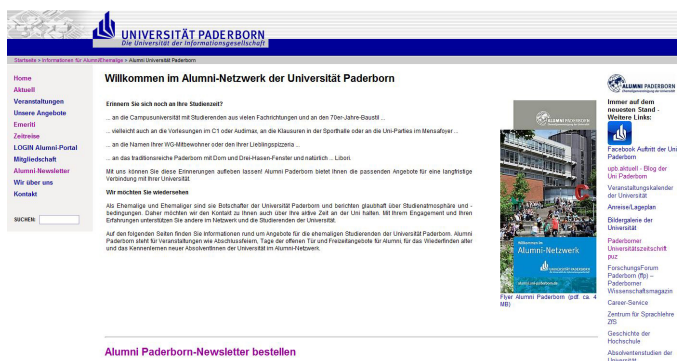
UNIVERSITÄT PADERBORN
Die Universität der Informationsgesellschaft

Startseite > Informationen für Alumni/Ehemalige > Alumni Universität Paderborn

Home
Aktuell
Veranstaltungen
Unsere Angebote
Emeriti
Zeitreise
LOGIN Alumni-Portal
Alumni-Newsletter
Wir über uns
Mitgliedschaft
Kontakt

SUCHEN:

Willkommen im Alumni-Netzwerk der Universität Paderborn

Erinnern Sie sich noch an Ihre Studienzeit?

... an die Campusuniversität mit Studierenden aus vielen Fachrichtungen und an den 70er-Jahre-Baustil ...

... vielleicht auch an die Vorlesungen im C1 oder Audimax, an die Klausuren in der Sporthalle oder an die Uni-Parties im Mensafoyer ...

... an die Namen Ihrer WG-Mitbewohner oder den Ihrer Lieblingspizzeria ...

... an das traditionsreiche Paderborn mit Dom und Drei-Hasen-Fenster und natürlich ... Libori.

Mit uns können Sie diese Erinnerungen aufleben lassen! Alumni Paderborn bietet Ihnen die passenden Angebote für eine langfristige Verbindung mit Ihrer Universität.

Wir möchten Sie wiedersehen

Als Ehemalige und Ehemaliger sind Sie Botschafter der Universität Paderborn und berichten glaubhaft über Studienatmosphäre und -bedingungen. Daher möchten wir den Kontakt zu Ihnen auch über Ihre aktive Zeit an der Uni halten. Mit Ihrem Engagement und Ihren Erfahrungen unterstützen Sie andere im Netzwerk und die Studierenden der Universität.

Auf den folgenden Seiten finden Sie Informationen rund um Angebote für die ehemaligen Studierenden der Universität Paderborn. Alumni Paderborn steht für Veranstaltungen wie Abschlussfeiern, Tage der offenen Tür und Freizeitangebote für Alumni, für das Wiederfinden alter und das Kennenlernen neuer Absolventinnen der Universität im Alumni-Netzwerk.

ALUMNI PADERBORN
Willkommen im
Alumni-Netzwerk
UNIVERSITÄT PADERBORN

Flyer Alumni Paderborn (pdf ca. 4 MB)

Alumni Paderborn-Newsletter bestellen

ALUMNI PADERBORN

Immer auf dem neuesten Stand - Weitere Links:

Facebook Auftritt der Uni Paderborn
upb aktuell - Blog der Uni Paderborn
Veranstaltungskalender der Universität
Anreise/Lageplan
Bildergalerie der Universität
Paderborner Universitätszeitschrift puz
ForschungsForum Paderborn (ffp) – Paderborner Wissenschaftsmagazin
Career-Service
Zentrum für Sprachlehre ZfS
Geschichte der Hochschule
Absolventenstudien der Universität